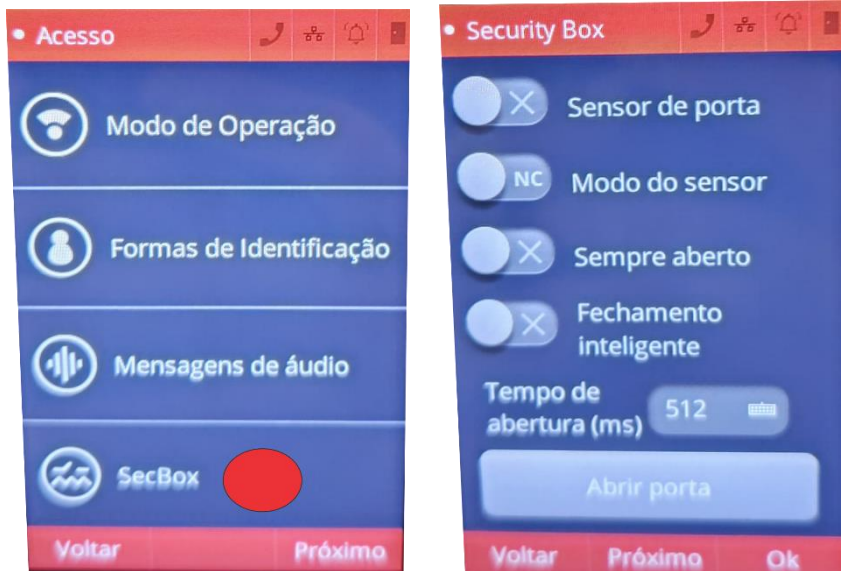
Acesso

Modo de Operação

Formas de Identificação

Mensagens de áudio

SecBox

Voltar Próximo

Security Box

Sensor de porta

NC Modo do sensor

Sempre aberto

Fechamento inteligente

Tempo de abertura (ms) 512

Abrir porta

Voltar Próximo Ok